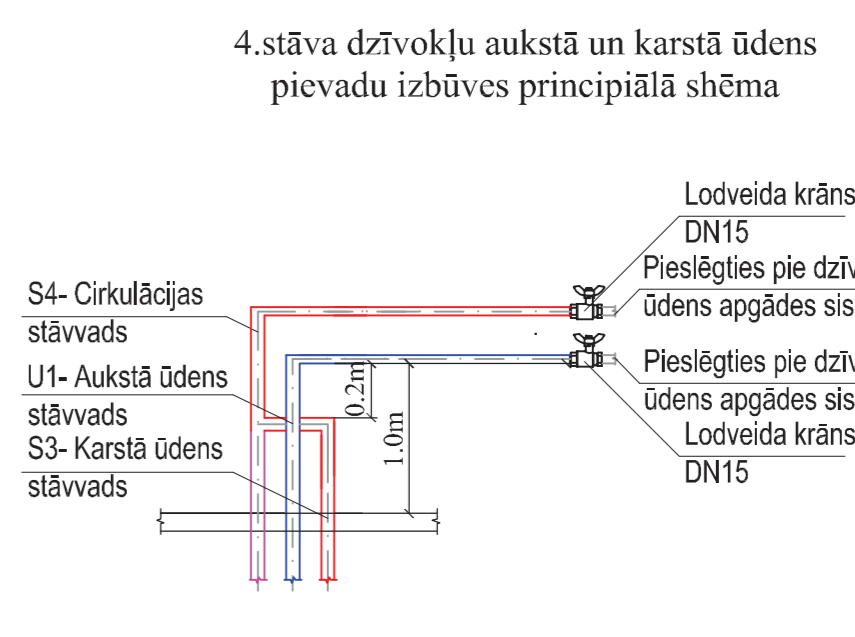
4.stāva dzīvokļu aukstā un karstā ūdens pievadu izbūves principiālā shēma

Lodveida krāns
DN15
Pieslēgties pie dzīv
ūdens apgādes sis

S4- Cirkulācijas
stāvvads

Pieslēgties pie dzīv
ūdens apgādes sis
Lodveida krāns
DN15

U1- Aukstā ūdens
stāvvads
S3- Karstā ūdens
stāvvads

0.2m
1.0m